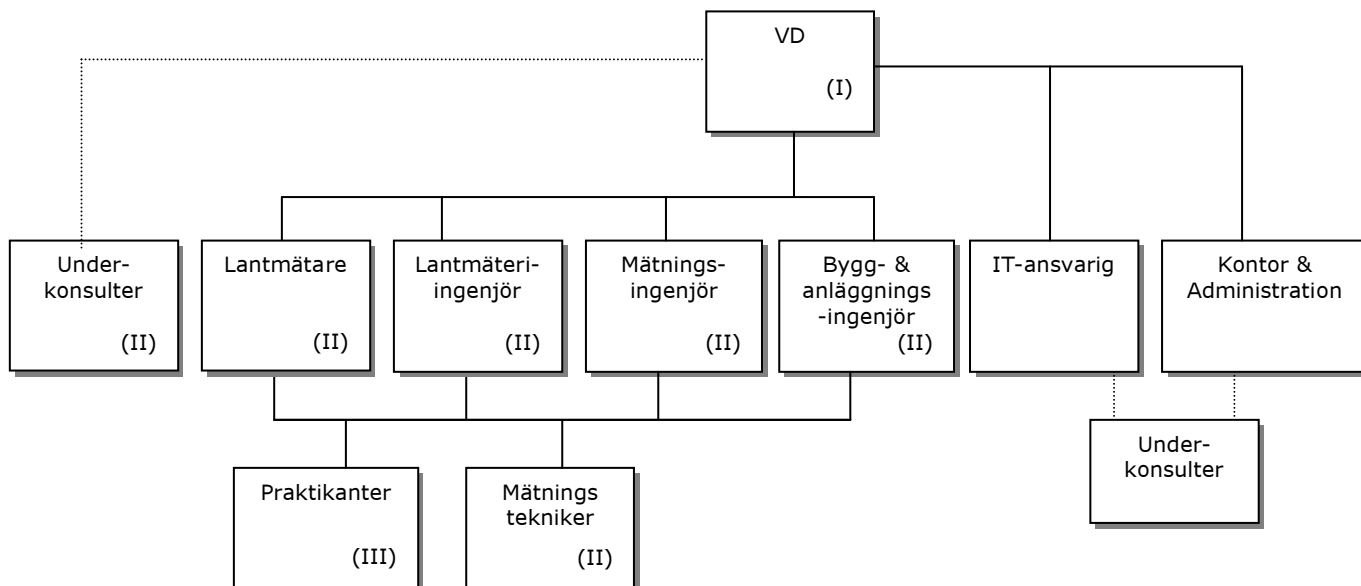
VD

(I)

Underkonsulter

(II)

Lantmätare

(II)

Lantmäteriingenjör

(II)

Mätningsingenjör

(II)

Bygg- & anläggnings -ingenjör

(II)

IT-ansvarig

Kontor & Administration

Praktikanter

(III)

Mätnings tekniker

(II)

Underkonsulter